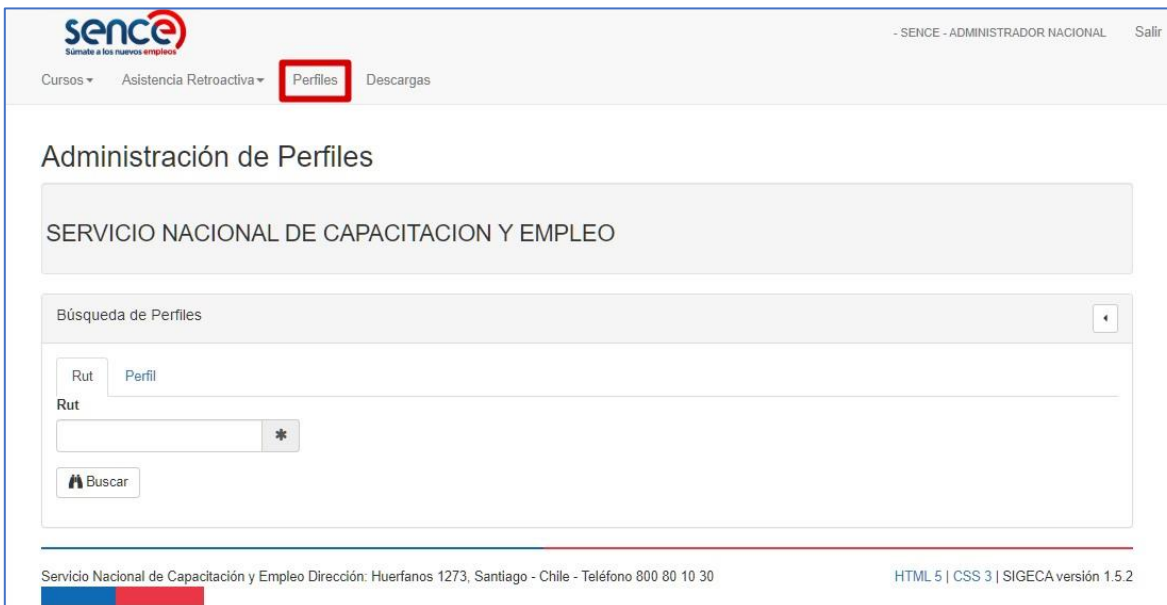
sence
Súmate a los nuevos empleos

- SENCE - ADMINISTRADOR NACIONAL Salir

Cursos Asistencia Retroactiva Perfiles Descargas

Administración de Perfiles

SERVICIO NACIONAL DE CAPACITACION Y EMPLEO

Búsqueda de Perfiles

Rut Perfil

Rut

*

Buscar

Servicio Nacional de Capacitación y Empleo Dirección: Huerfanos 1273, Santiago - Chile - Teléfono 800 80 10 30

HTML 5 | CSS 3 | SIGECA versión 1.5.2